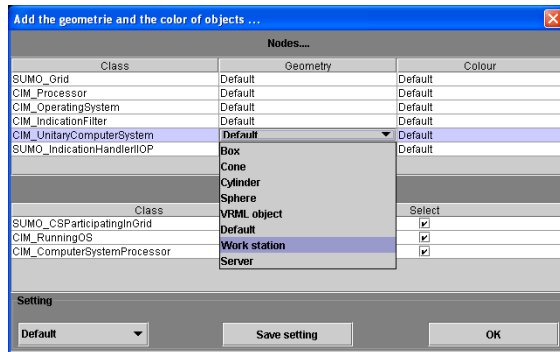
Add the geometrie and the color of objects ...

Nodes....

| Class | Geometry | Colour |
|---|---|---|
| SUMO_Grid | Default | Default |
| CIM_Processor | Default | Default |
| CIM_OperatingSystem | Default | Default |
| CIM_IndicationFilter | Default | Default |
| CIM_UnitaryComputerSystem | Default | Default |
| SUMO_IndicationHandlerIIOP | Box | Default |

Cone
Cylinder
Sphere
VRML object
Default
Work station
Server

| Class | Select |
|---|---|
| SUMO_CSParticipatingInGrid | ✔ |
| CIM_RunningOS | ✔ |
| CIM_ComputerSystemProcessor | ✔ |

Setting

Default

Save setting

OK